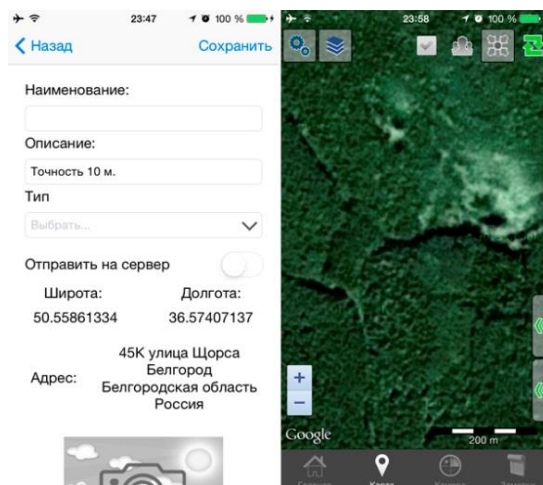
23:47 100 %

Назад Сохранить

Наименование:

Описание:

Точность 10 м.

Тип

Выбрать...

Отправить на сервер

Широта: Долгота:

50.55861334 36.57407137

Адрес: 45K улица Щорса Белгород Белгородская область Россия

23:58 100 %

+

−

Google

200 m

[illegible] Карта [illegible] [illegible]